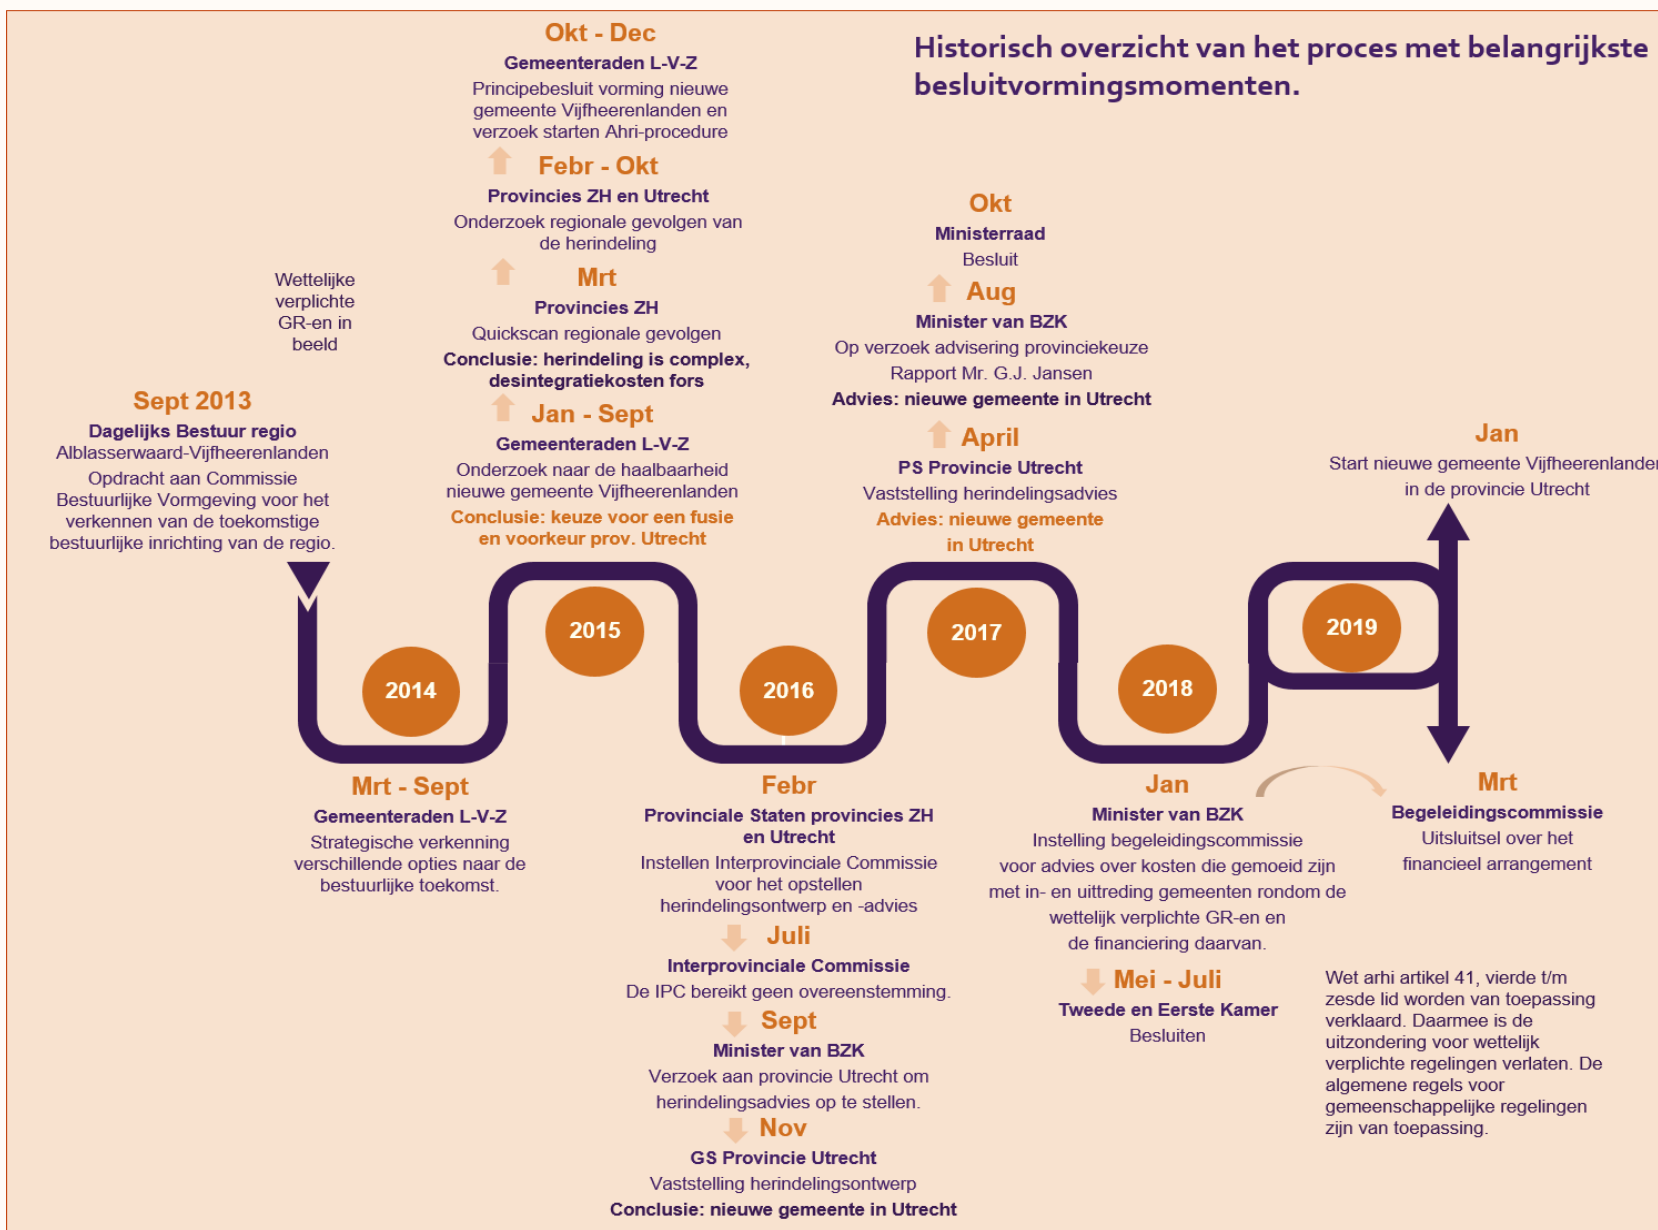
Historisch overzicht van het proces met belangrijkste besluitvormingsmomenten.

Okt - Dec
Gemeenteraden L-V-Z
Principebesluit vorming nieuwe gemeente Vijfheerenlanden en verzoek starten Ahri-procedure

Febr - Okt
Provincies ZH en Utrecht
Onderzoek regionale gevolgen van de herindeling

Mrt
Provincies ZH
Quickscan regionale gevolgen
Conclusie: herindeling is complex, desintegratiekosten fors

Jan - Sept
Gemeenteraden L-V-Z
Onderzoek naar de haalbaarheid nieuwe gemeente Vijfheerenlanden
Conclusie: keuze voor een fusie en voorkeur prov. Utrecht

Wettelijke verplichte GR-en in beeld

Sept 2013
Dagelijks Bestuur regio Alblasserwaard-Vijfheerenlanden
Opdracht aan Commissie Bestuurlijke Vormgeving voor het verkennen van de toekomstige bestuurlijke inrichting van de regio.

Okt
Ministerraad
Besluit

Aug
Minister van BZK
Op verzoek advisering provinciekeuze
Rapport Mr. G.J. Jansen
Advies: nieuwe gemeente in Utrecht

April
PS Provincie Utrecht
Vaststelling herindelingsadvies
Advies: nieuwe gemeente in Utrecht

Jan
Start nieuwe gemeente Vijfheerenlande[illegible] in de provincie Utrecht

2014
2015
2016
2017
2018
2019

Mrt - Sept
Gemeenteraden L-V-Z
Strategische verkenning verschillende opties naar de bestuurlijke toekomst.

Febr
Provinciale Staten provincies ZH en Utrecht
Instellen Interprovinciale Commissie voor het opstellen herindelingsontwerp en -advies

Juli
Interprovinciale Commissie
De IPC bereikt geen overeenstemming.

Sept
Minister van BZK
Verzoek aan provincie Utrecht om herindelingsadvies op te stellen.

Nov
GS Provincie Utrecht
Vaststelling herindelingsontwerp
Conclusie: nieuwe gemeente in Utrecht

Jan
Minister van BZK
Instelling begeleidingscommissie voor advies over kosten die gemoeid zijn met in- en uittreding gemeenten rondom de wettelijk verplichte GR-en en de financiering daarvan.

Mei - Juli
Tweede en Eerste Kamer
Besluiten

Mrt
Begeleidingscommissie
Uitsluitsel over het financieel arrangement

Wet arhi artikel 41, vierde t/m zesde lid worden van toepassing verklaard. Daarmee is de uitzondering voor wettelijk verplichte regelingen verlaten. De algemene regels voor gemeenschappelijke regelingen zijn van toepassing.